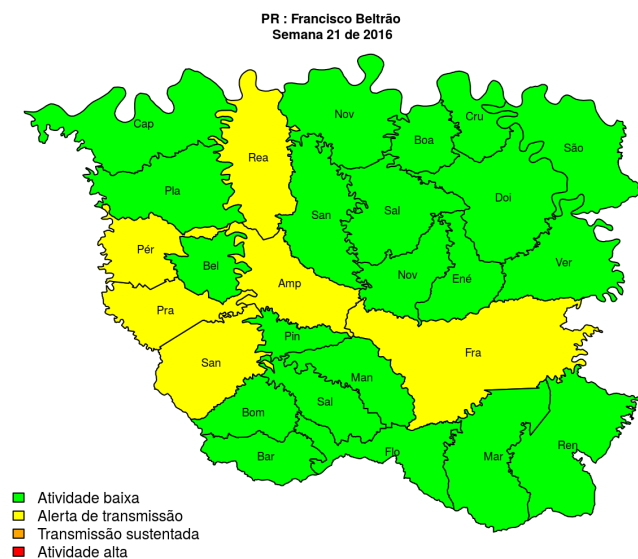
PR : Francisco Beltrão
Semana 21 de 2016

Cap
Rea
Nov
Boa
Cru
São
Pla
San
Sal
Doi
Pér
Bel
Nov
Ené
Ver
Amp
Pra
Pin
Fra
San
Man
Bom
Sal
Bar
Flo
Mar
Ren

Atividade baixa
Alerta de transmissão
Transmissão sustentada
Atividade alta